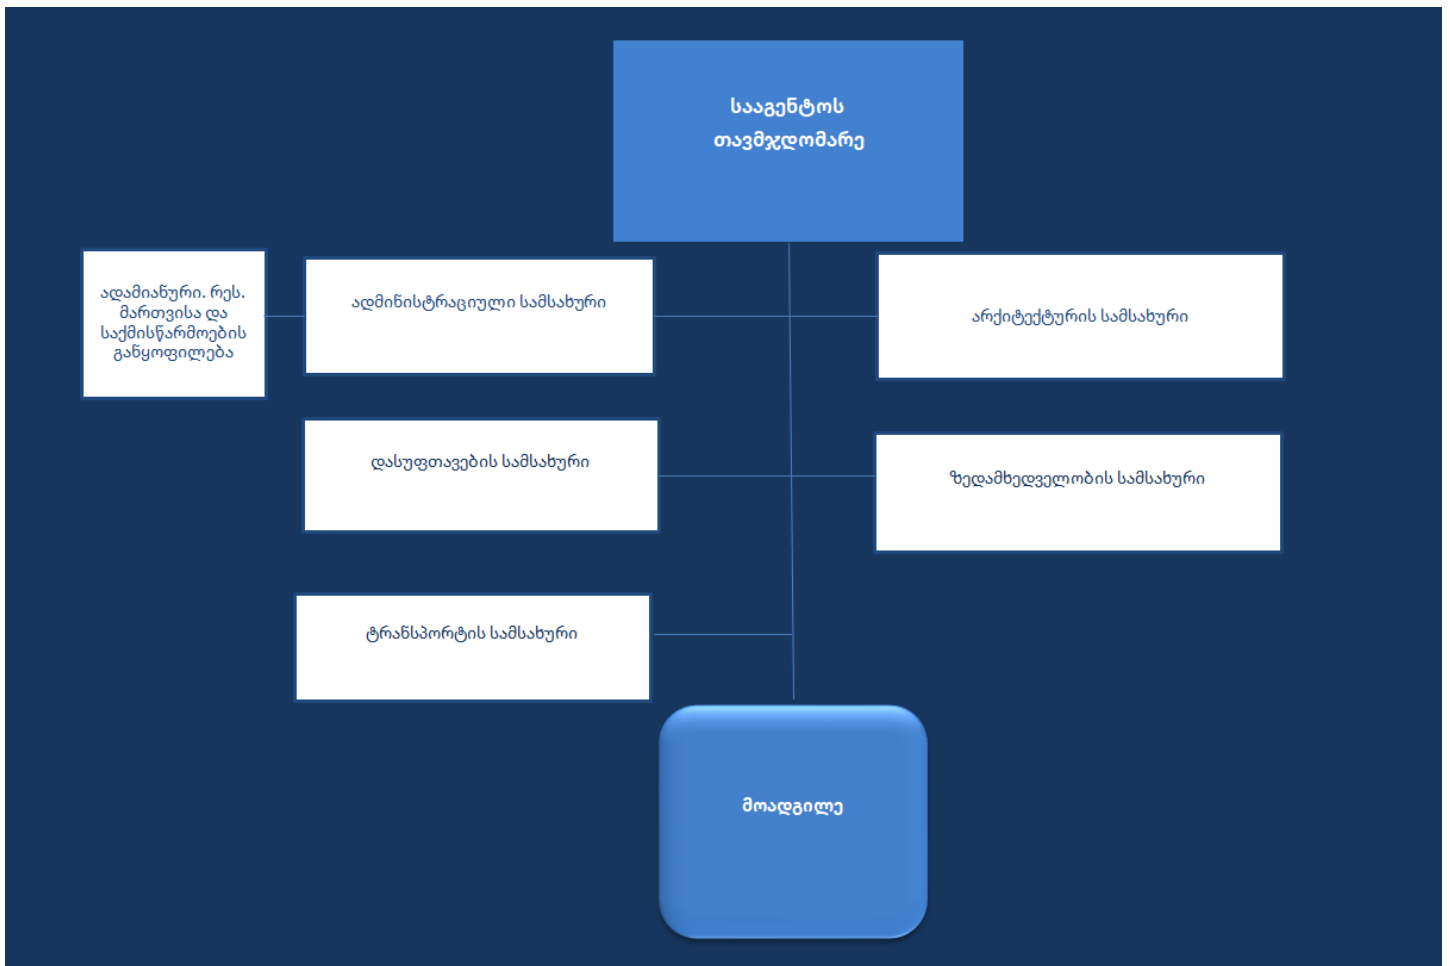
სააგენტოს თავმჯდომარე

ადამიანური. რეს. მართვისა და საქმისწარმოების განყოფილება

ადმინისტრაციული სამსახური

არქიტექტურის სამსახური

დასუფთავების სამსახური

ზედამხედველობის სამსახური

ტრანსპორტის სამსახური

მოადგილე